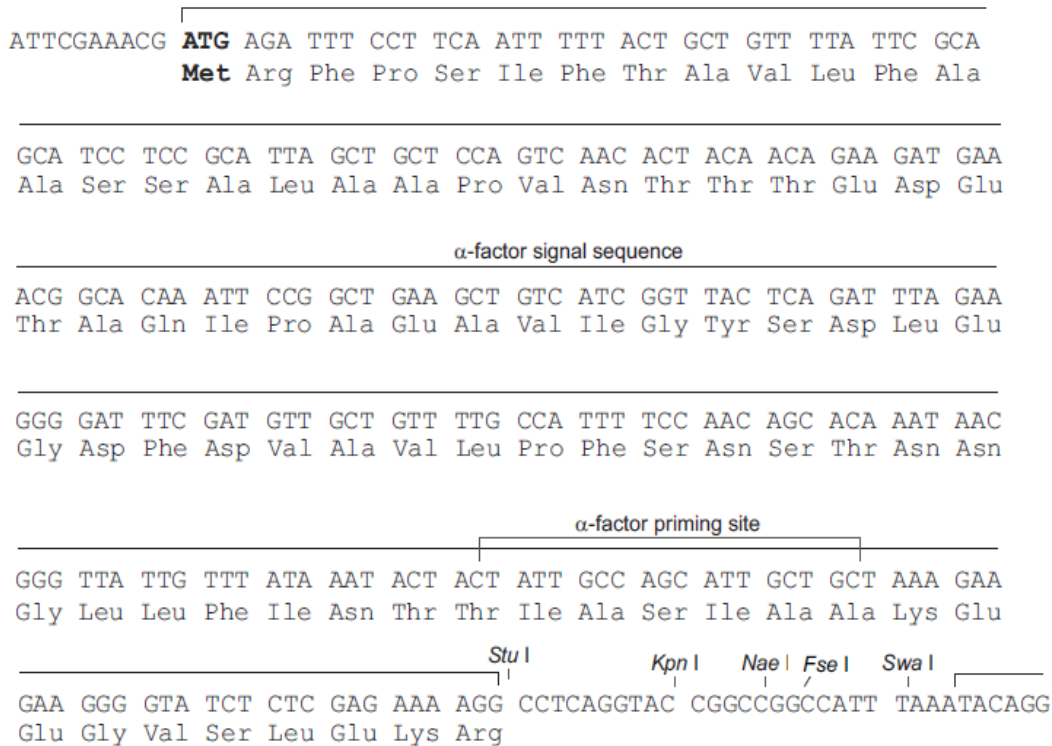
ATTCGAAACG **ATG** AGA TTT CCT TCA ATT TTT ACT GCT GTT TTA TTC GCA
**Met** Arg Phe Pro Ser Ile Phe Thr Ala Val Leu Phe Ala

GCA TCC TCC GCA TTA GCT GCT CCA GTC AAC ACT ACA ACA GAA GAT GAA
Ala Ser Ser Ala Leu Ala Ala Pro Val Asn Thr Thr Thr Glu Asp Glu

$\alpha$-factor signal sequence

ACG GCA CAA ATT CCG GCT GAA GCT GTC ATC GGT TAC TCA GAT TTA GAA
Thr Ala Gln Ile Pro Ala Glu Ala Val Ile Gly Tyr Ser Asp Leu Glu

GGG GAT TTC GAT GTT GCT GTT TTG CCA TTT TCC AAC AGC ACA AAT AAC
Gly Asp Phe Asp Val Ala Val Leu Pro Phe Ser Asn Ser Thr Asn Asn

$\alpha$-factor priming site

GGG TTA TTG TTT ATA AAT ACT ACT ATT GCC AGC ATT GCT GCT AAA GAA
Gly Leu Leu Phe Ile Asn Thr Thr Ile Ala Ser Ile Ala Ala Lys Glu

Stu I Kpn I Nae I Fse I Swa I

GAA GGG GTA TCT CTC GAG AAA AGG CCTCAGGTAC CGGCCGGCCATT TAAATACAGG
Glu Gly Val Ser Leu Glu Lys Arg